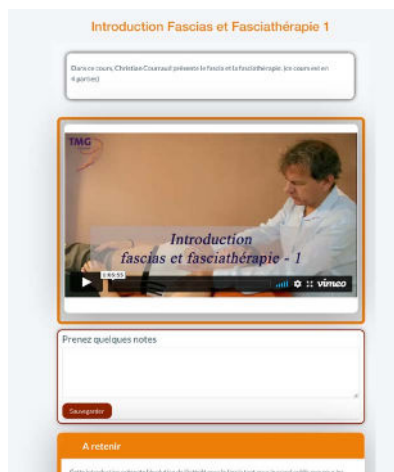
Introduction Fascias et Fasciathérapie 1

Dans ce cours, Christian Courraud présente le fascia et la fasciathérapie. (ce cours est en 4 parties)

TMG

Introduction
fascias et fasciathérapie - 1

vimeo

Prenez quelques notes

Sauvegarder

A retenir

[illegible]